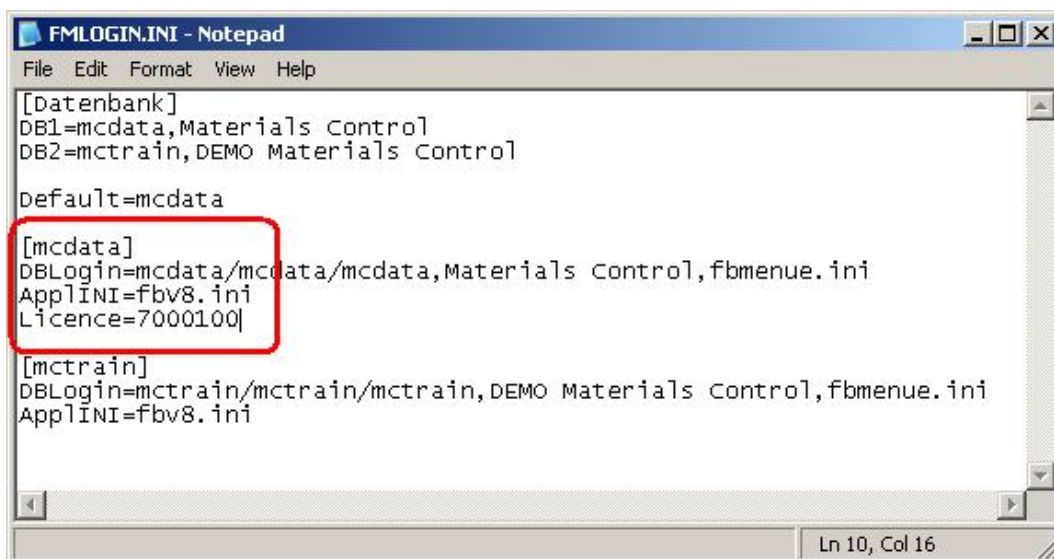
FMLOGIN.INI - Notepad

File Edit Format View Help

[Datenbank]
DB1=mcdata,Materials Control
DB2=mctrain,DEMO Materials Control

Default=mcdata

[mcdata]
DBLogin=mcdata/mcdata/mcdata,Materials Control,fbmenue.ini
ApplINI=fbv8.ini
Licence=7000100

[mctrain]
DBLogin=mctrain/mctrain/mctrain,DEMO Materials Control,fbmenue.ini
ApplINI=fbv8.ini

Ln 10, Col 16